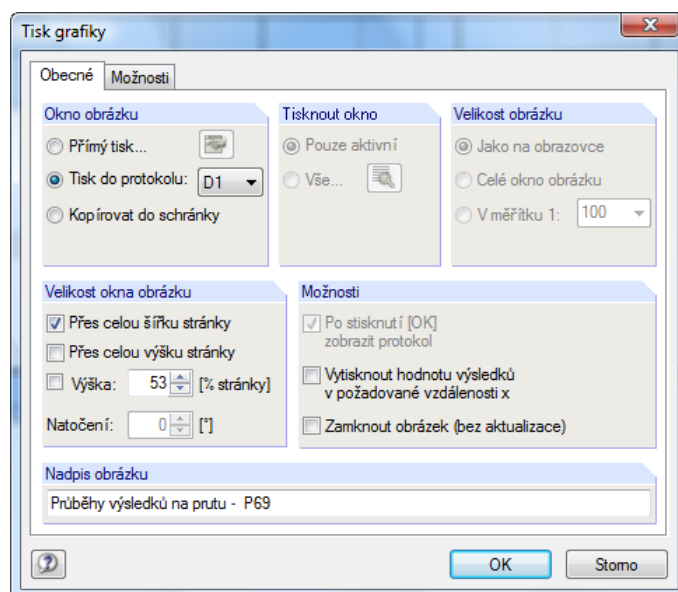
Tisk grafiky

Obecné Možnosti

Okno obrázku
Přímý tisk...
Tisk do protokolu: D1
Kopírovat do schránky

Tisknout okno
Pouze aktivní
Vše...

Velikost obrázku
Jako na obrazovce
Celé okno obrázku
V měřítku 1: 100

Velikost okna obrázku
Přes celou šířku stránky
Přes celou výšku stránky
Výška: 53 [% stránky]
Natočení: 0 [°]

Možnosti
Po stisknutí [OK] zobrazit protokol
Vytisknout hodnotu výsledků v požadované vzdálenosti x
Zamknout obrázek (bez aktualizace)

Nadpis obrázku
Průběhy výsledků na prutu - P69

OK Storno